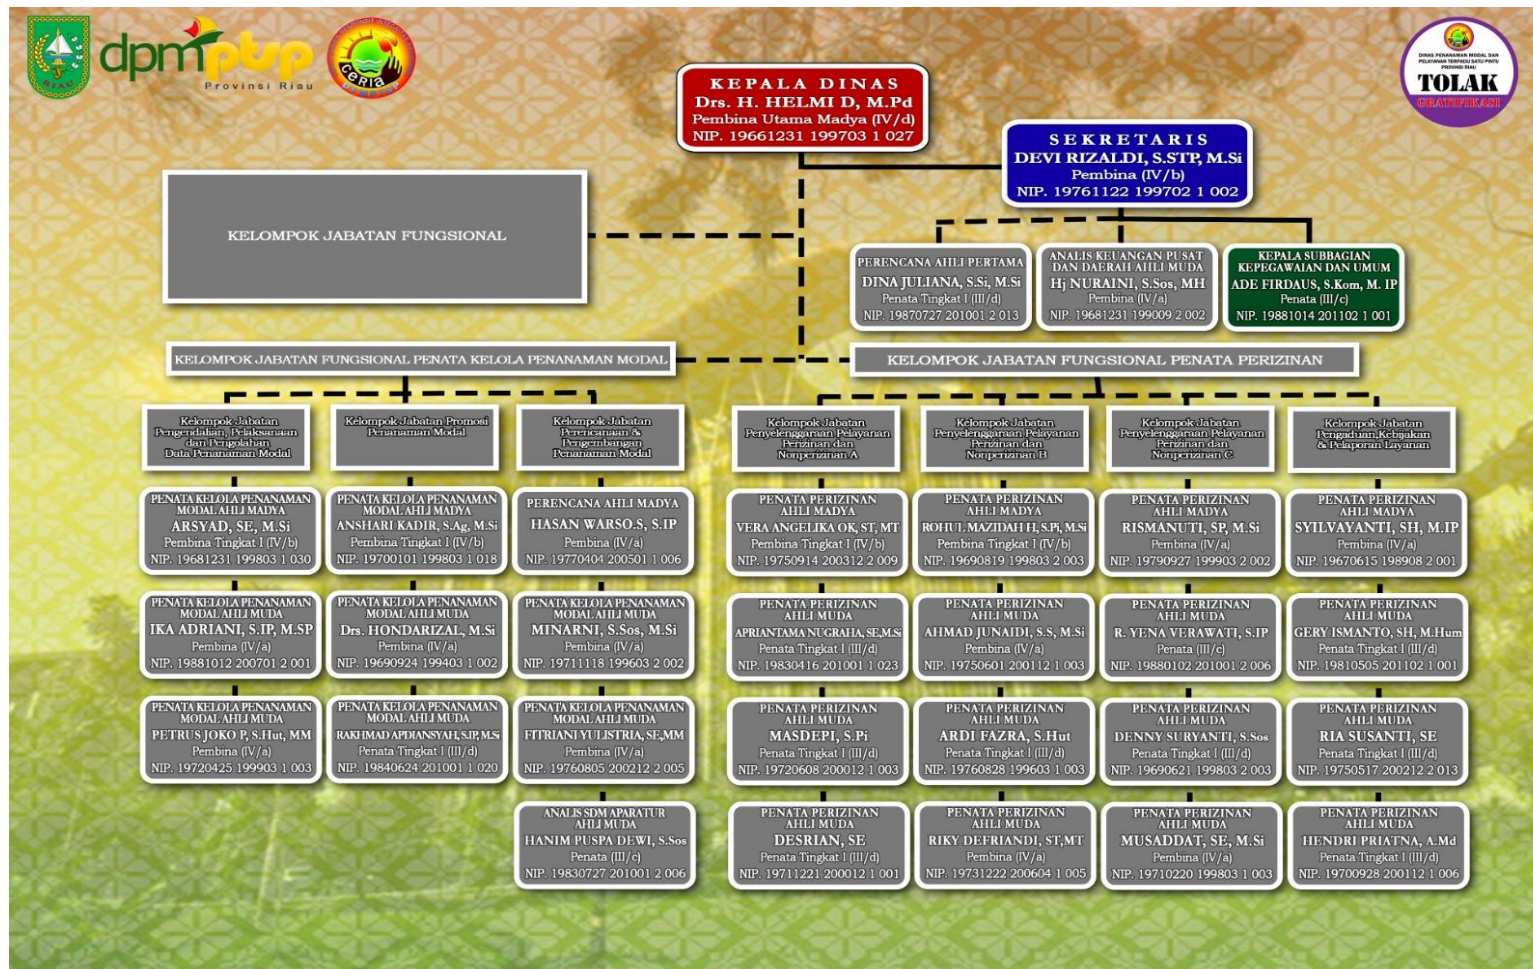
RIAU

dpmptsp
Provinsi Riau

CERIA

DINAS PENANAMAN MODAL DAN PELAYANAN TERPADU SATU PINTU PROVINSI RIAU
TOLAK
GRATIFIKASI

KEPALA DINAS
Drs. H. HELMI D, M.Pd
Pembina Utama Madya (IV/d)
NIP. 19661231 199703 1 027

SEKRETARIS
DEVI RIZALDI, S.STP, M.Si
Pembina (IV/b)
NIP. 19761122 199702 1 002

KELOMPOK JABATAN FUNGSIONAL

PERENCANA AHLI PERTAMA
DINA JULIANA, S.Si, M.Si
Penata Tingkat I (III/d)
NIP. 19870727 201001 2 013

ANALIS KEUANGAN PUSAT DAN DAERAH AHLI MUDA
Hj NURAINI, S.Sos, MH
Pembina (IV/a)
NIP. 19681231 199009 2 002

KEPALA SUBBAGIAN KEPEGAWAIAN DAN UMUM
ADE FIRDAUS, S.Kom, M. IP
Penata (III/c)
NIP. 19881014 201102 1 001

KELOMPOK JABATAN FUNGSIONAL PENATA KELOLA PENANAMAN MODAL

KELOMPOK JABATAN FUNGSIONAL PENATA PERIZINAN

Kelompok Jabatan Pengendalian, Pelaksanaan dan Pengolahan Data Penanaman Modal

Kelompok Jabatan Promosi Penanaman Modal

Kelompok Jabatan Perencanaan & Pengembangan Penanaman Modal

Kelompok Jabatan Penyelenggaraan Pelayanan Perizinan dan Nonperizinan A

Kelompok Jabatan Penyelenggaraan Pelayanan Perizinan dan Nonperizinan B

Kelompok Jabatan Penyelenggaraan Pelayanan Perizinan dan Nonperizinan C

Kelompok Jabatan Pengaduan,Kebijakan & Pelaporan Layanan

PENATA KELOLA PENANAMAN MODAL AHLI MADYA
ARSYAD, SE, M.Si
Pembina Tingkat I (IV/b)
NIP. 19681231 199803 1 030

PENATA KELOLA PENANAMAN MODAL AHLI MADYA
ANSHARI KADIR, S.Ag, M.Si
Pembina Tingkat I (IV/b)
NIP. 19700101 199803 1 018

PERENCANA AHLI MADYA
HASAN WARSO.S, S.IP
Pembina (IV/a)
NIP. 19770404 200501 1 006

PENATA PERIZINAN AHLI MADYA
VERA ANGELIKA OK, ST, MT
Pembina Tingkat I (IV/b)
NIP. 19750914 200312 2 009

PENATA PERIZINAN AHLI MADYA
ROHUL MAZIDAH H, S.Pi, M.Si
Pembina Tingkat I (IV/b)
NIP. 19690819 199803 2 003

PENATA PERIZINAN AHLI MADYA
RISMANUTI, SP, M.Si
Pembina (IV/a)
NIP. 19790927 199903 2 002

PENATA PERIZINAN AHLI MADYA
SYILVAYANTI, SH, M.IP
Pembina (IV/a)
NIP. 19670615 198908 2 001

PENATA KELOLA PENANAMAN MODAL AHLI MUDA
IKA ADRIANI, S.IP, M.SP
Pembina (IV/a)
NIP. 19881012 200701 2 001

PENATA KELOLA PENANAMAN MODAL AHLI MUDA
Drs. HONDARIZAL, M.Si
Pembina (IV/a)
NIP. 19690924 199403 1 002

PENATA KELOLA PENANAMAN MODAL AHLI MUDA
MINARNI, S.Sos, M.Si
Pembina (IV/a)
NIP. 19711118 199603 2 002

PENATA PERIZINAN AHLI MUDA
APRIANTAMA NUGRAHA, SE,M.Si
Penata Tingkat I (III/d)
NIP. 19830416 201001 1 023

PENATA PERIZINAN AHLI MUDA
AHMAD JUNAIDI, S.S, M.Si
Pembina (IV/a)
NIP. 19750601 200112 1 003

PENATA PERIZINAN AHLI MUDA
R. YENA VERAWATI, S.IP
Penata (III/c)
NIP. 19880102 201001 2 006

PENATA PERIZINAN AHLI MUDA
GERY ISMANTO, SH, M.Hum
Penata Tingkat I (III/d)
NIP. 19810505 201102 1 001

PENATA KELOLA PENANAMAN MODAL AHLI MUDA
PETRUS JOKO P, S.Hut, MM
Pembina (IV/a)
NIP. 19720425 199903 1 003

PENATA KELOLA PENANAMAN MODAL AHLI MUDA
RAKHMAD APDIANSYAH, S.IP, M.Si
Penata Tingkat I (III/d)
NIP. 19840624 201001 1 020

PENATA KELOLA PENANAMAN MODAL AHLI MUDA
FITRIANI YULISTRIA, SE,MM
Pembina (IV/a)
NIP. 19760805 200212 2 005

PENATA PERIZINAN AHLI MUDA
MASDEPI, S.Pi
Penata Tingkat I (III/d)
NIP. 19720608 200012 1 003

PENATA PERIZINAN AHLI MUDA
ARDI FAZRA, S.Hut
Penata Tingkat I (III/d)
NIP. 19760828 199603 1 003

PENATA PERIZINAN AHLI MUDA
DENNY SURYANTI, S.Sos
Penata Tingkat I (III/d)
NIP. 19690621 199803 2 003

PENATA PERIZINAN AHLI MUDA
RIA SUSANTI, SE
Penata Tingkat I (III/d)
NIP. 19750517 200212 2 013

ANALIS SDM APARATUR AHLI MUDA
HANIM PUSPA DEWI, S.Sos
Penata (III/c)
NIP. 19830727 201001 2 006

PENATA PERIZINAN AHLI MUDA
DESRIAN, SE
Penata Tingkat I (III/d)
NIP. 19711221 200012 1 001

PENATA PERIZINAN AHLI MUDA
RIKY DEFRIANDI, ST,MT
Pembina (IV/a)
NIP. 19731222 200604 1 005

PENATA PERIZINAN AHLI MUDA
MUSADDAT, SE, M.Si
Pembina (IV/a)
NIP. 19710220 199803 1 003

PENATA PERIZINAN AHLI MUDA
HENDRI PRIATNA, A.Md
Penata Tingkat I (III/d)
NIP. 19700928 200112 1 006